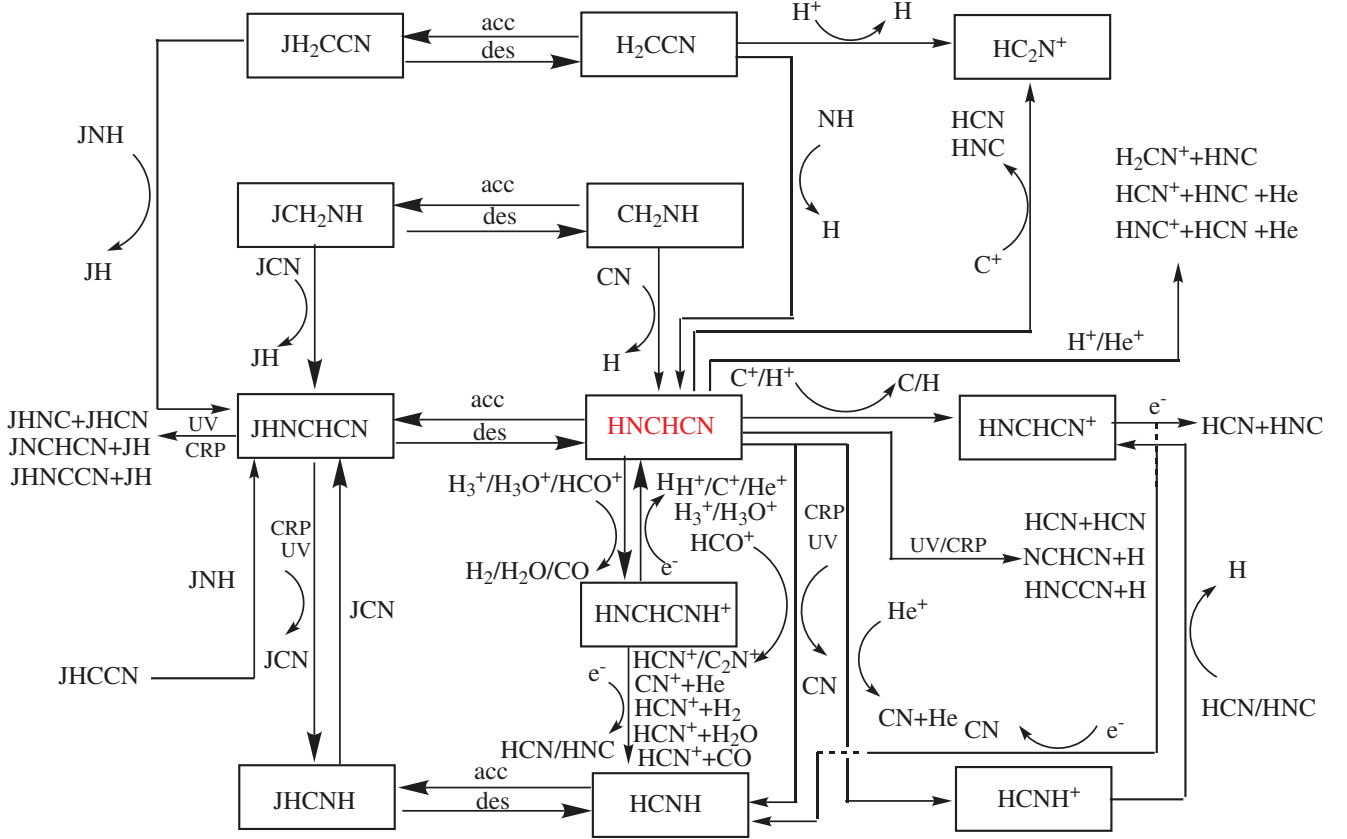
JH$_2$CCN
acc
des
H$_2$CCN
H$^+$
H
HC$_2$N$^+$

JNH
JH

NH
H

HCN
HNC
C$^+$

H$_2$CN$^+$+HNC
HCN$^+$+HNC +He
HNC$^+$+HCN +He

JCH$_2$NH
acc
des
CH$_2$NH

JCN
JH
CN
H

H$^+$/He$^+$

JHNC+JHCN
JNCHCN+JH
JHNCCN+JH
UV
CRP
JHNCHCN
acc
des
HNCHCN
C$^+$/H$^+$
C/H
HNCHCN$^+$
e$^-$
HCN+HNC

H$_3^+$/H$_3$O$^+$/HCO$^+$
H$_2$/H$_2$O/CO
H$^+$/C$^+$/He$^+$
H$_3^+$/H$_3$O$^+$
HCO$^+$
e$^-$
HNCHCNH$^+$

CRP
UV
UV/CRP
HCN+HCN
NCHCN+H
HNCCN+H
H

JNH
CRP
UV
JCN
JCN
JHCCN

HCN$^+$/C$_2$N$^+$
CN$^+$+He
HCN$^+$+H$_2$
HCN$^+$+H$_2$O
HCN$^+$+CO
e$^-$
HCN/HNC
CRP
UV
CN
He$^+$
CN+He
CN
e$^-$
HCN/HNC

JHCNH
acc
des
HCNH
HCNH$^+$